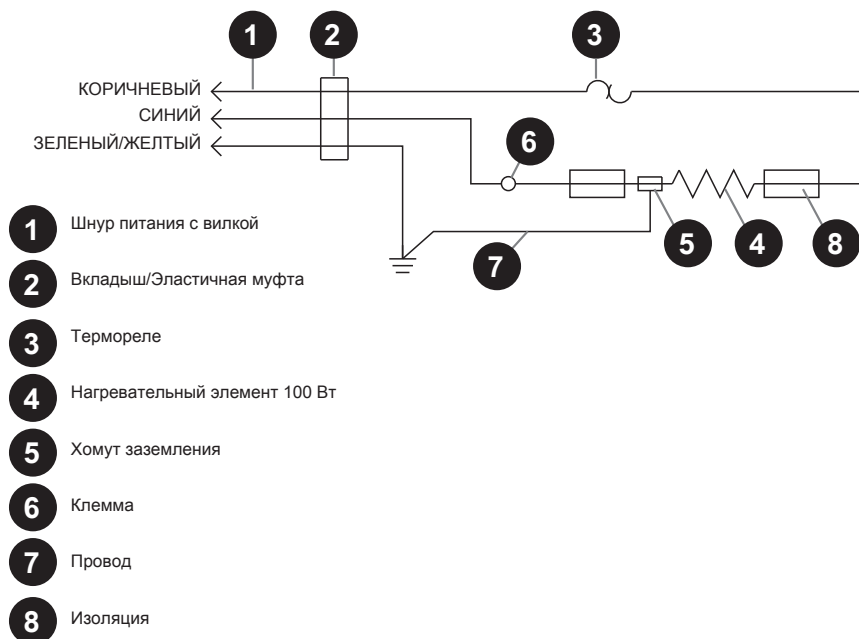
1 2 3

КОРИЧНЕВЫЙ
СИНИЙ
ЗЕЛЕНЫЙ/ЖЕЛТЫЙ

6

7 5 4 8

1 Шнур питания с вилкой

2 Вкладыш/Эластичная муфта

3 Термореле

4 Нагревательный элемент 100 Вт

5 Хомут заземления

6 Клемма

7 Провод

8 Изоляция